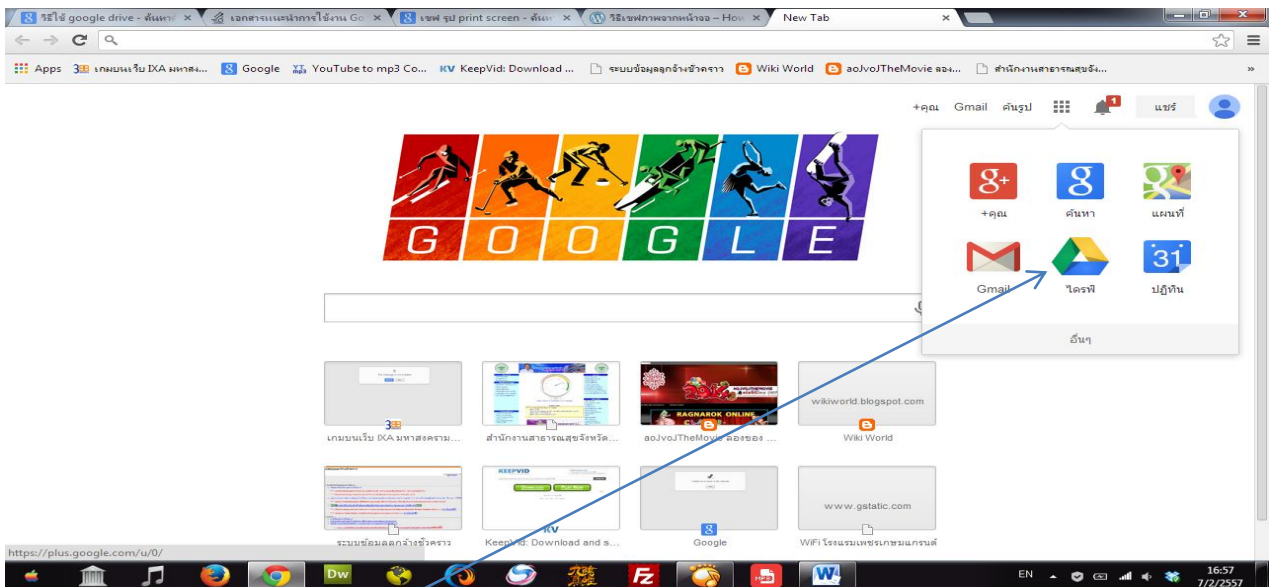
วิธีใช้ google drive - ค้นหา ×
เอกสารแนะนำการใช้งาน Go ×
เซฟ รูป print screen - ค้นห ×
วิธีเซฟภาพจากหน้าจอ – How ×
New Tab ×

Apps
3 เกมบนเว็บ IXA มหาสง...
Google
YouTube to mp3 Co...
KV KeepVid: Download ...
ระบบข้อมูลลูกจ้างชั่วคราว
Wiki World
aoJvoJTheMovie ลอง...
สำนักงานสาธารณสุขจัง...

+คุณ Gmail ค้นรูป
1
แชร์

G O O G L E

+คุณ
ค้นหา
แผนที่
Gmail
ไดรฟ์
31
ปฏิทิน
อื่นๆ

เกมบนเว็บ IXA มหาสงคราม...
สำนักงานสาธารณสุขจังหวัด...
aoJvoJTheMovie ลองของ ...
wikiworld.blogspot.com
Wiki World
KEEPVID
ระบบข้อมูลลูกจ้างชั่วคราว
KeepVid: Download and s...
Google
www.gstatic.com
WiFi โรงแรมเพชรเกษมแกรนด์

https://plus.google.com/u/0/

Dw
EN
16:57
7/2/2557